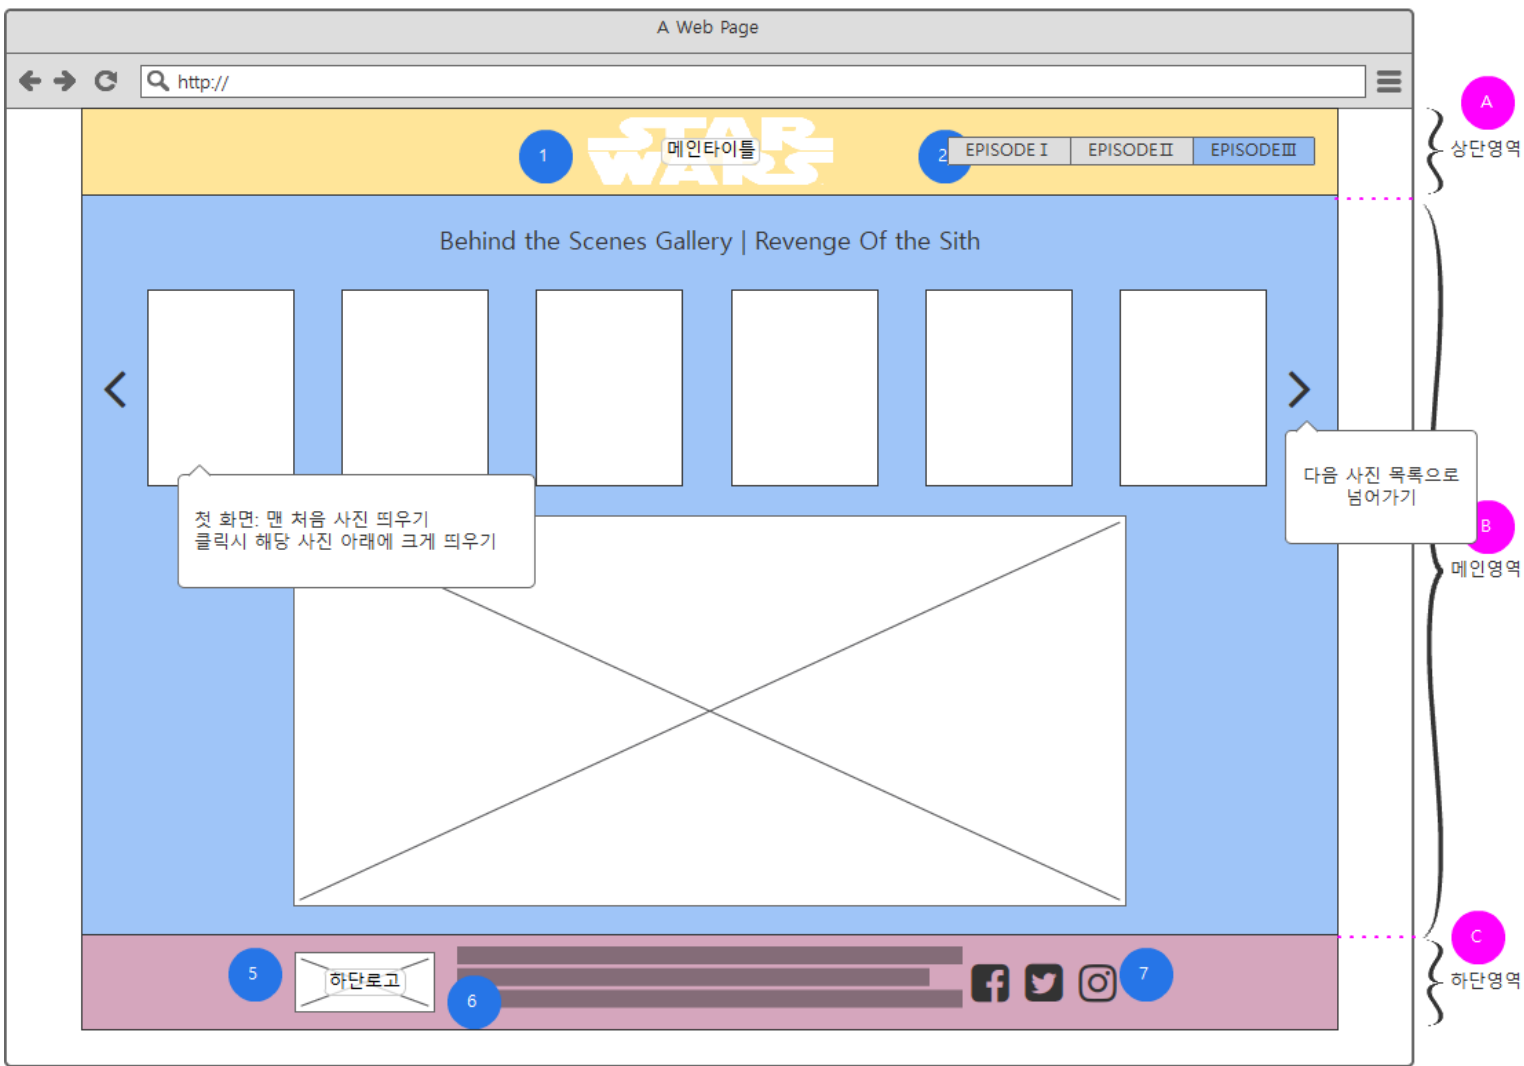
A Web Page

http://

1 메인타이틀

2 EPISODE I EPISODE II EPISODE III

A 상단영역

Behind the Scenes Gallery | Revenge Of the Sith

첫 화면: 맨 처음 사진 띄우기
클릭시 해당 사진 아래에 크게 띄우기

다음 사진 목록으로 넘어가기

B 메인영역

5 하단로고

6

7

C 하단영역